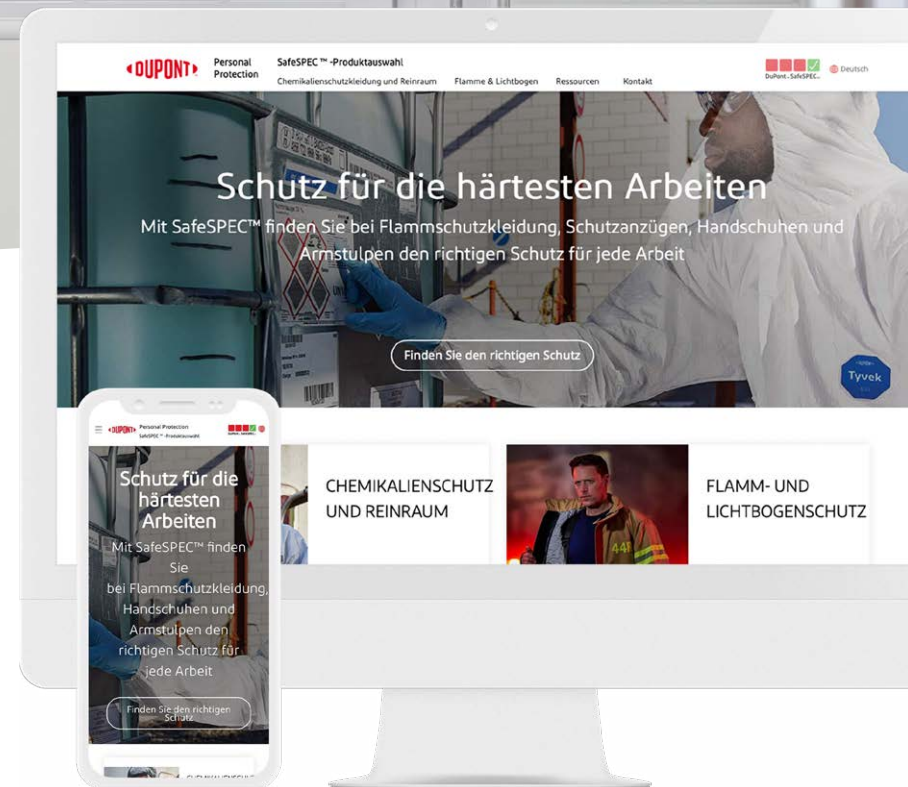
DUPONT Personal Protection

SafeSPEC™ -Produktauswahl

Chemikalienschutzkleidung und Reinraum Flamme & Lichtbogen Ressourcen Kontakt

DuPont SafeSPEC

Deutsch

Schutz für die härtesten Arbeiten

Mit SafeSPEC™ finden Sie bei Flammschutzkleidung, Schutzanzügen, Handschuhen und Armstulpen den richtigen Schutz für jede Arbeit

Finden Sie den richtigen Schutz

Tyvek

CHEMIKALIENSCHUTZ UND REINRAUM

FLAMM- UND LICHTBOGENSCHUTZ

DUPONT Personal Protection SafeSPEC™ -Produktauswahl

Schutz für die härtesten Arbeiten

Mit SafeSPEC™ finden Sie bei Flammschutzkleidung, Handschuhen und Armstulpen den richtigen Schutz für jede Arbeit

Finden Sie den richtigen Schutz

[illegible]